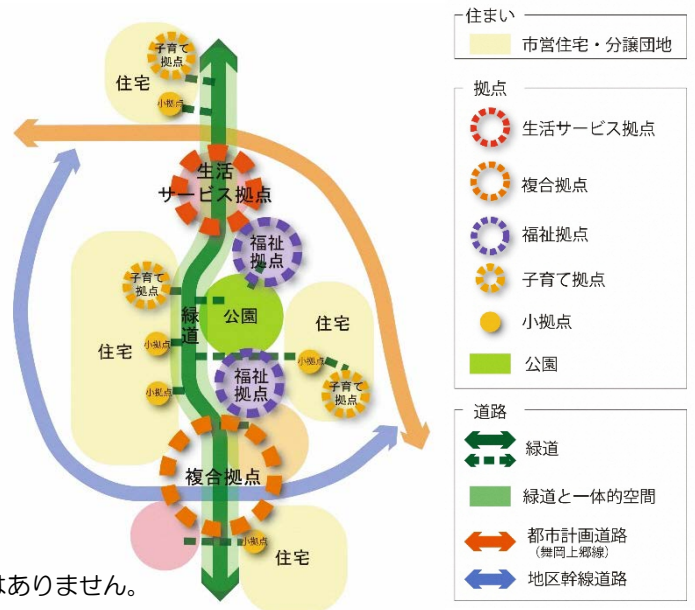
子育て拠点

住宅

小拠点

生活サービス拠点

福祉拠点

子育て拠点

緑道

公園

住宅

住宅

小拠点

小拠点

福祉拠点

小拠点

子育て拠点

複合拠点

小拠点

住宅

はありません。

住まい

市営住宅・分譲団地

拠点

生活サービス拠点

複合拠点

福祉拠点

子育て拠点

小拠点

公園

道路

緑道

緑道と一体的空間

都市計画道路
(舞岡上郷線)

地区幹線道路